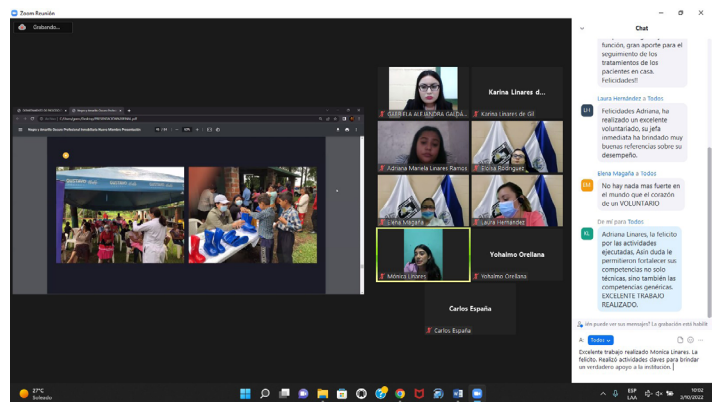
Zoom Reunión

Grabando...

Karina Linares d...

GABRIELA ALEJANDRA GALDÁ...

Karina Linares de Gil

Adriana Mariela Linares Ramos

Elena Rodríguez

Elena Magaña

Laura Hernández

Mónica Linares

Yohalmo Orellana

Yohalmo Orellana

Carlos España

Carlos España

Chat

función, gran aporte para el seguimiento de los tratamientos de los pacientes en casa. Felicidades!!

Laura Hernández a Todos

LH

Felicidades Adriana, ha realizado un excelente voluntariado, su jefa inmediata ha brindado muy buenas referencias sobre su desempeño.

Elena Magaña a Todos

EM

No hay nada mas fuerte en el mundo que el corazón de un VOLUNTARIO

De mí para Todos

KL

Adriana Linares, la felicito por las actividades ejecutadas. Asin duda le permitieron fortalecer sus competencias no solo técnicas, sino también las competencias genéricas. EXCELENTE TRABAJO REALIZADO.

¿Quién puede ver sus mensajes? La grabación está habilit

A: Todos

Excelente trabajo realizado Monica Linares. La felicito. Realizó actividades claves para brindar un verdadero apoyo a la institución.

27°C
Soleado

ESP
LAA

10:02
3/10/2022